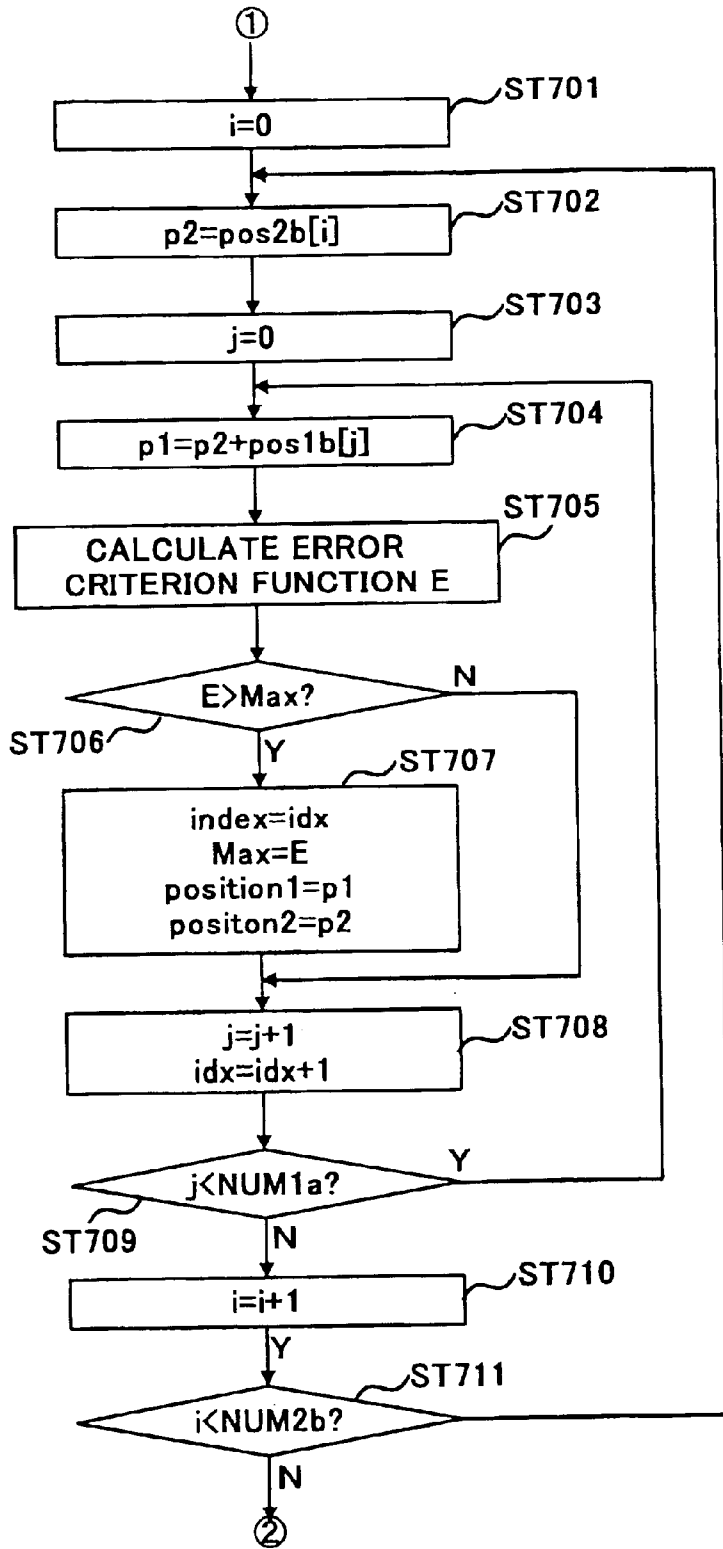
①

ST701
i=0

ST702
p2=pos2b[i]

ST703
j=0

ST704
p1=p2+pos1b[j]

ST705
CALCULATE ERROR CRITERION FUNCTION E

E>Max?
N
ST706
Y

ST707
index=idx
Max=E
position1=p1
positon2=p2

j=j+1
idx=idx+1
ST708

Y
j<NUM1a?
ST709
N

ST710
i=i+1
Y

ST711
i<NUM2b?
N
②